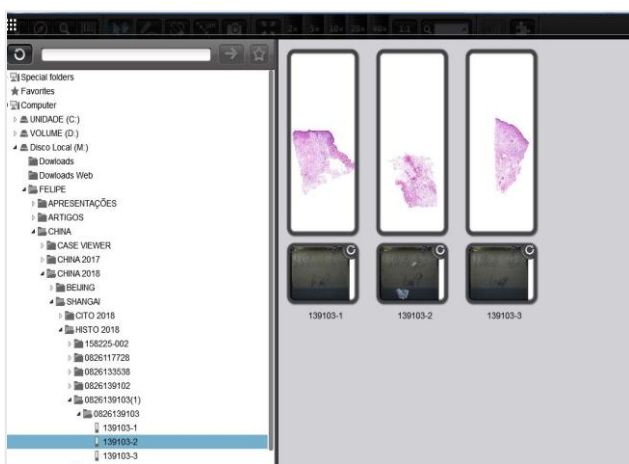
Special folders
Favorites
Computer
UNIDADE (C:)
VOLUME (D:)
Disco Local (M:)
Dowloads
Dowloads Web
FELIPE
APRESENTAÇÕES
ARTIGOS
CHINA
CASE VIEWER
CHINA 2017
CHINA 2018
BEIJING
SHANGAI
CITO 2018
HISTO 2018
158225-002
0826117728
0826133538
0826139102
0826139103(1)
0826139103
139103-1
139103-2
139103-3

139103-1
139103-2
139103-3